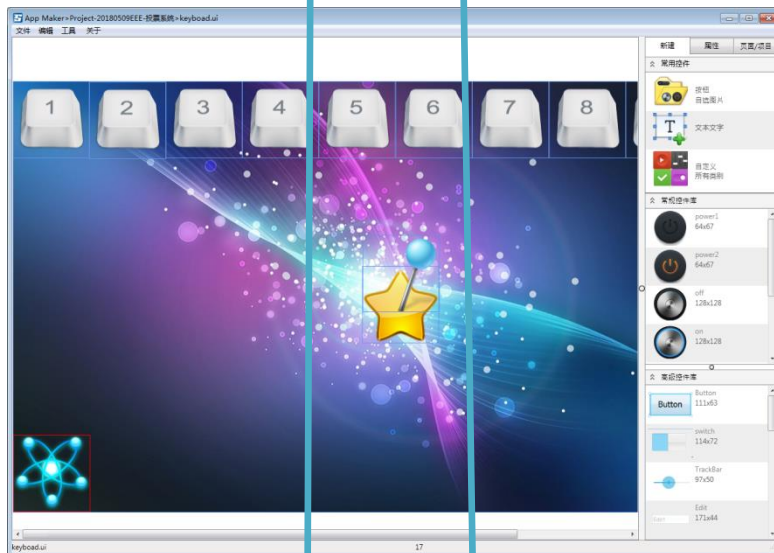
App Maker>Project-20180509EEE-投票系统>keyboad.ui
文件 编辑 工具 关于

1 2 3 4 5 6 7 8

新建 属性 页面/项目
常用控件
按钮
自选图片
文本文字
自定义
所有类别
常规控件库
power1
64x67
power2
64x67
off
128x128
on
128x128
高级控件库
Button
Button
111x63
switch
114x72
TrackBar
97x50
Edit
171x44

keyboad.ui
17